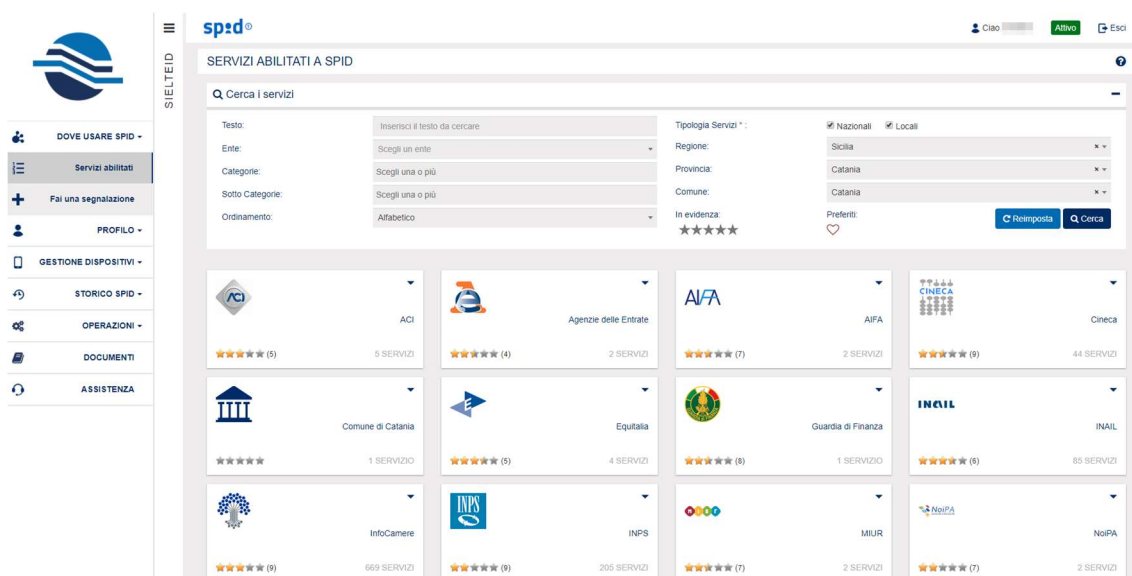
SIELTEID

spid

Ciao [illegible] Attivo Esci

DOVE USARE SPID

Servizi abilitati

Fai una segnalazione

PROFILO

GESTIONE DISPOSITIVI

STORICO SPID

OPERAZIONI

DOCUMENTI

ASSISTENZA

SERVIZI ABILITATI A SPID

Cerca i servizi

Testo: Inserisci il testo da cercare

Ente: Scegli un ente

Categorie: Scegli una o più

Sotto Categorie: Scegli una o più

Ordinamento: Alfabetico

Tipologia Servizi *: Nazionali Locali

Regione: Sicilia

Provincia: Catania

Comune: Catania

In evidenza:

Preferiti:

Reimposta

Cerca

ACI
ACI
(5) 5 SERVIZI

Agenzie delle Entrate
(4) 2 SERVIZI

AIFA
AIFA
(7) 2 SERVIZI

CINECA
Cineca
(9) 44 SERVIZI

Comune di Catania
1 SERVIZIO

Equitalia
(5) 4 SERVIZI

Guardia di Finanza
(8) 1 SERVIZIO

INAIL
INAIL
(6) 85 SERVIZI

InfoCamere
(9) 669 SERVIZI

INPS
INPS
(9) 205 SERVIZI

MIUR
(7) 2 SERVIZI

NoiPA
NoiPA
(7) 2 SERVIZI